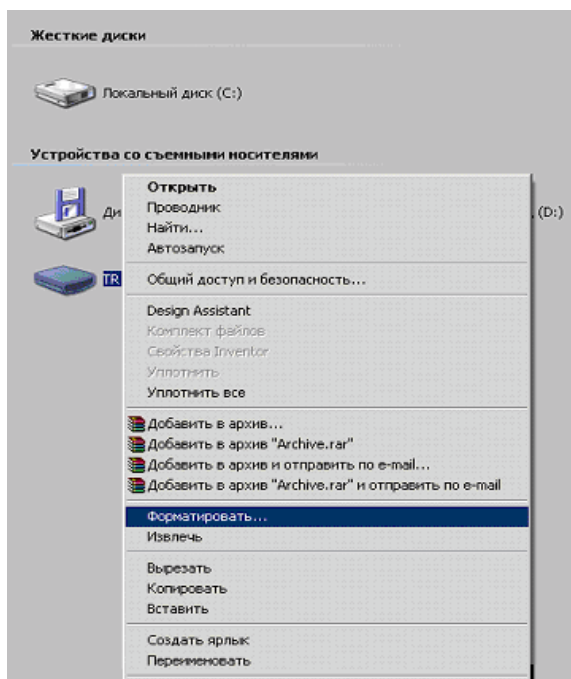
Жесткие диски

Локальный диск (C:)

Устройства со съемными носителями

Ди

(D:)

TR

Открыть
Проводник
Найти...
Автозапуск

Общий доступ и безопасность...

Design Assistant
Комплект файлов
Свойства Inventor
Уплотнить
Уплотнить все

Добавить в архив...
Добавить в архив "Archive.rar"
Добавить в архив и отправить по e-mail...
Добавить в архив "Archive.rar" и отправить по e-mail

Форматировать...
Извлечь

Вырезать
Копировать
Вставить

Создать ярлык
Переименовать